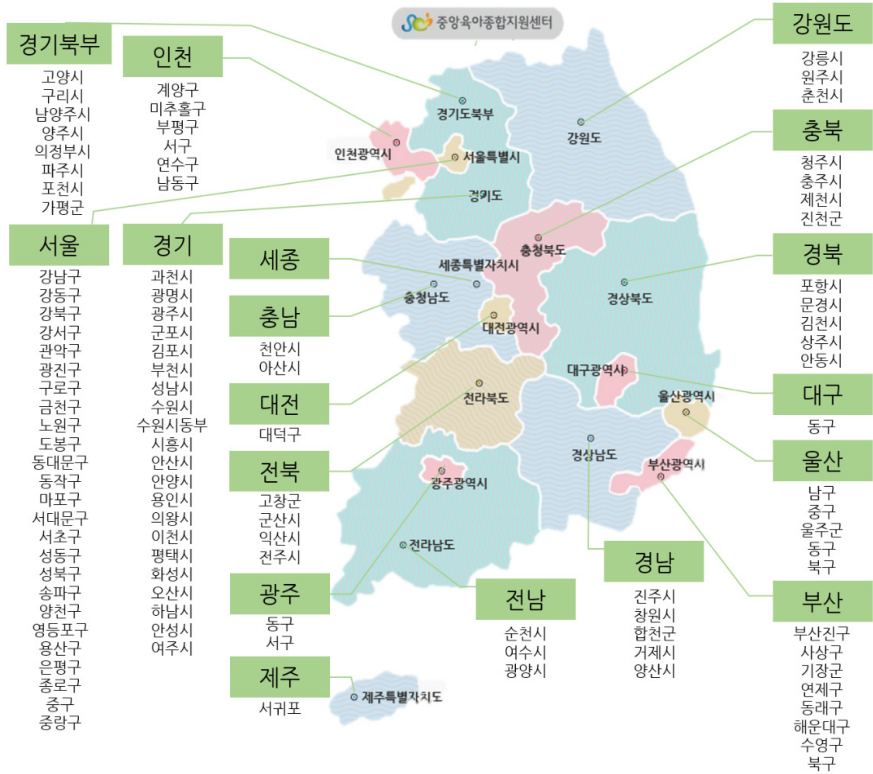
중앙육아종합지원센터

경기북부
고양시
구리시
남양주시
양주시
의정부시
파주시
포천시
가평군

인천
계양구
미추홀구
부평구
서구
연수구
남동구

강원도
강릉시
원주시
춘천시

충북
청주시
충주시
제천시
진천군

서울
강남구
강동구
강북구
강서구
관악구
광진구
구로구
금천구
노원구
도봉구
동대문구
동작구
마포구
서대문구
서초구
성동구
성북구
송파구
양천구
영등포구
용산구
은평구
종로구
중구
중랑구

경기
과천시
광명시
광주시
군포시
김포시
부천시
성남시
수원시
수원시동부
시흥시
안산시
안양시
용인시
의왕시
이천시
평택시
화성시
오산시
하남시
안성시
여주시

세종

충남
천안시
아산시

대전
대덕구

전북
고창군
군산시
익산시
전주시

광주
동구
서구

제주
서귀포

경북
포항시
문경시
김천시
상주시
안동시

대구
동구

울산
남구
중구
울주군
동구
북구

부산
부산진구
사상구
기장군
연제구
동래구
해운대구
수영구
북구

전남
순천시
여수시
광양시

경남
진주시
창원시
합천군
거제시
양산시

경기도북부
강원도
인천광역시
서울특별시
경기도
충청북도
세종특별자치시
충청남도
경상북도
대전광역시
대구광역시
전라북도
울산광역시
경상남도
부산광역시
광주광역시
전라남도
제주특별자치도